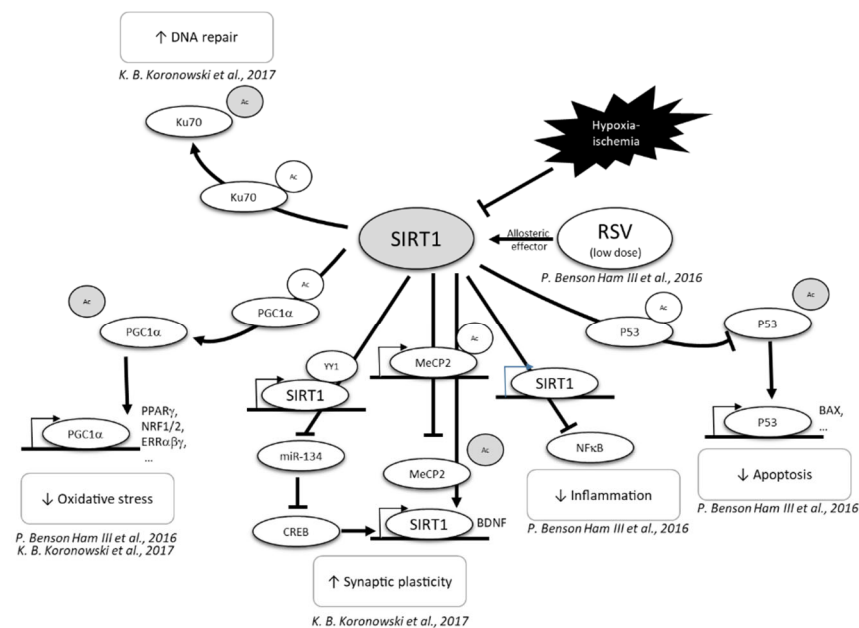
↑ DNA repair

K. B. Koronowski et al., 2017

Ac

Ku70

Ac

Ku70

Hypoxia-ischemia

SIRT1

Allosteric effector

RSV
(low dose)

P. Benson Ham III et al., 2016

Ac

PGC1α

Ac

PGC1α

PGC1α

PPARγ, NRF1/2, ERRαβγ, ...

↓ Oxidative stress

P. Benson Ham III et al., 2016
K. B. Koronowski et al., 2017

YY1

SIRT1

miR-134

CREB

Ac

MeCP2

Ac

MeCP2

SIRT1

BDNF

↑ Synaptic plasticity

K. B. Koronowski et al., 2017

SIRT1

NFκB

↓ Inflammation

P. Benson Ham III et al., 2016

Ac

P53

Ac

P53

P53

BAX, ...

↓ Apoptosis

P. Benson Ham III et al., 2016